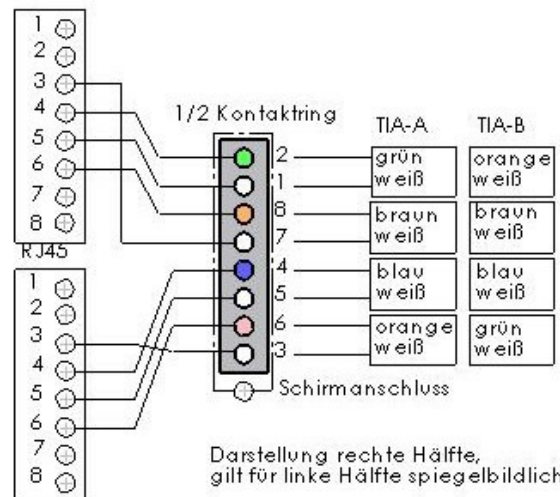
1
2
3
4
5
6
7
8
RJ45
1
2
3
4
5
6
7
8

1/2 Kontaktring

2
1
8
7
4
5
6
3

TIA-A
grün
weiß
braun
weiß
blau
weiß
orange
weiß

TIA-B
orange
weiß
braun
weiß
blau
weiß
grün
weiß

Schirmanschluss

Darstellung rechte Hälfte,
gilt für linke Hälfte spiegelbildlich